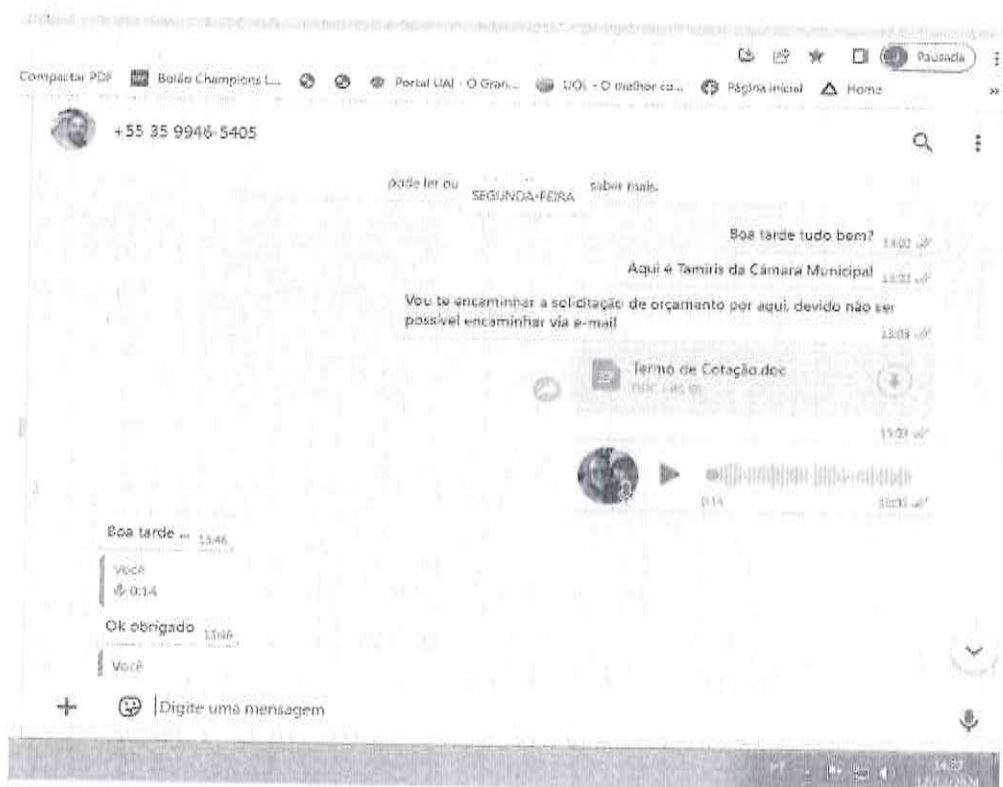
Pausada

Compactar PDF  Bolão Champions L...  Portal UAI - O Gran...  UOL - O melhor co...  Página inicial  Home

+55 35 9946-5405

pode ler ou SEGUNDA-FEIRA saber mais.

Boa tarde tudo bem? 13:02

Aqui é Tamiris da Câmara Municipal 13:02

Vou te encaminhar a solicitação de orçamento por aqui, devido não ser possivel encaminhar via e-mail 13:03

Termo de Cotação.doc
DOC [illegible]

13:03

0:14 13:03

Boa tarde ... 13:46
Você
0:14

Ok obrigado 13:46
Você

Digite uma mensagem

14:37
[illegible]